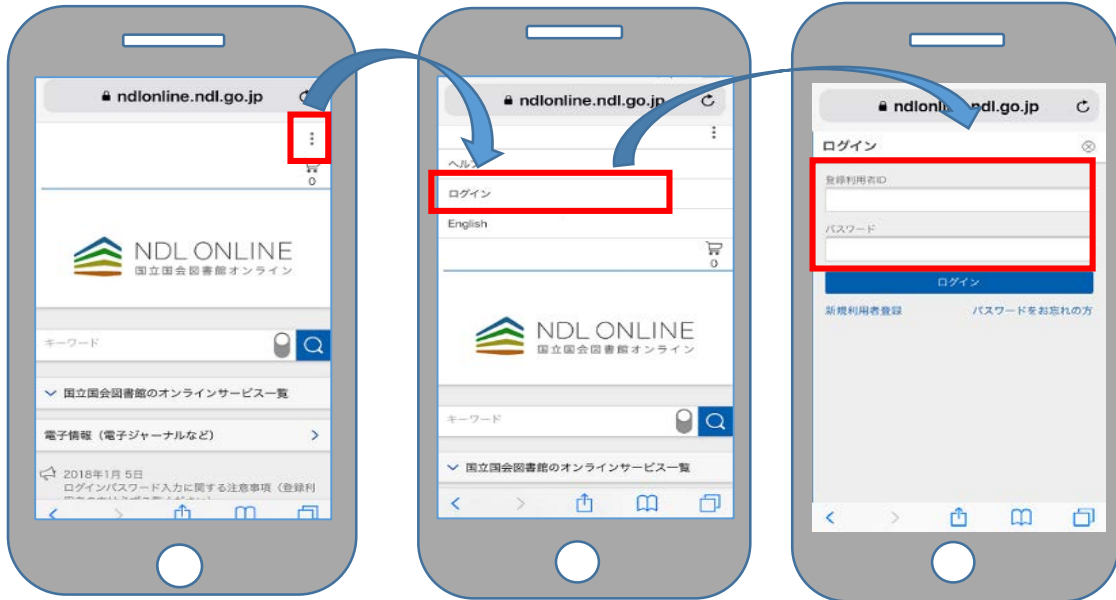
ndlonline.ndl.go.jp

0

NDL ONLINE
国立国会図書館オンライン

キーワード

国立国会図書館のオンラインサービス一覧

電子情報（電子ジャーナルなど）

2018年1月5日
ログインパスワード入力に関する注意事項（登録利 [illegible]

ndlonline.ndl.go.jp

ヘル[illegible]

ログイン

English

0

NDL ONLINE
国立国会図書館オンライン

キーワード

国立国会図書館のオンラインサービス一覧

ndlon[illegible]ndl.go.jp

ログイン

登録利用者ID

パスワード

ログイン

新規利用者登録

パスワードをお忘れの方